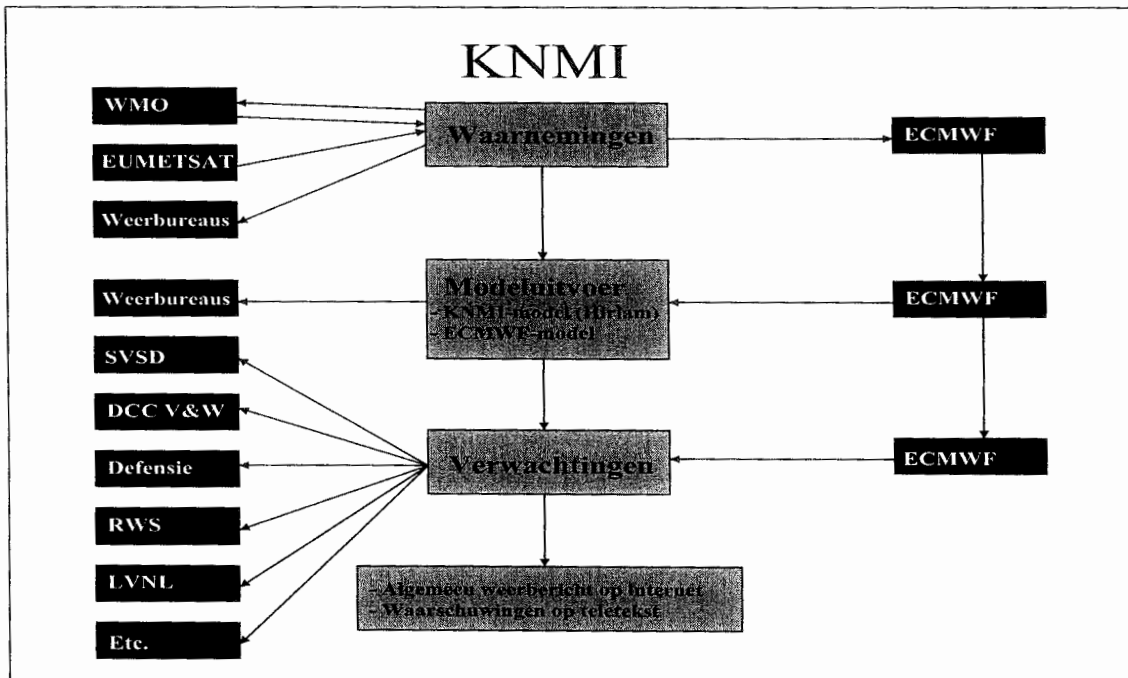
KNMI

WMO

EUMETSAT

Weerbureaus

Waarnemingen

ECMWF

Weerbureaus

Modeluitvoer
- KNMI-model (Hirlam)
- ECMWF-model

ECMWF

SVSD

DCC V&W

Defensie

Verwachtingen

ECMWF

RWS

LVNL

Etc.

- Algemeen weerbericht op Internet
- Waarschuwingen op teletekst